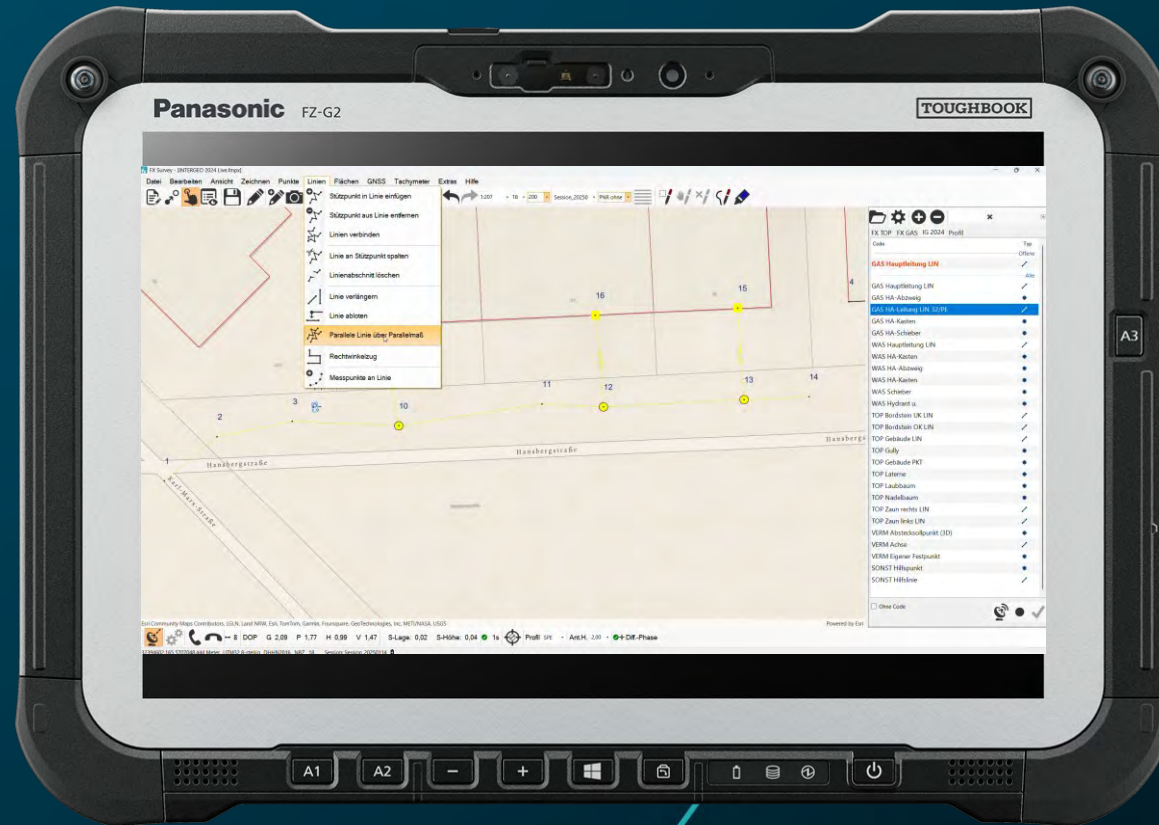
Panasonic FZ-G2

TOUGHBOOK

FX Survey - INTERGEO 2024 [...]

Datei Bearbeiten Ansicht Zeichnen Punkte Linien Flächen GNSS Tachymeter Extras Hilfe

1:207 · 16 · 200 · Session_20250 · Profil ohne

Stützpunkt in Linie einfügen
Stützpunkt aus Linie entfernen
Linien verbinden
Linie an Stützpunkt spalten
Linienabschnitt löschen
Linie verlängern
Linie abloten
Parallele Linie über Parallelmaß
Rechtwinkelzug
Messpunkte an Linie

FX TOP FX GAS IG 2024 Profil

| Code | Typ |
|---|---|
| | Offene |
| GAS Hauptleitung LIN | / |
| | Alle |
| GAS Hauptleitung LIN | / |
| GAS HA-Abzweig | • |
| GAS HA-Leitung LIN 32/PE | / |
| GAS HA-Kasten | • |
| GAS HA-Schieber | • |
| WAS Hauptleitung LIN | / |
| WAS HA-Kasten | • |
| WAS HA-Abzweig | • |
| WAS HA-Kasten | • |
| WAS Schieber | • |
| WAS Hydrant u. | • |
| TOP Bordstein UK LIN | / |
| TOP Bordstein OK LIN | / |
| TOP Gebäude LIN | / |
| TOP Gully | • |
| TOP Gebäude PKT | • |
| TOP Laterne | • |
| TOP Laubbaum | • |
| TOP Nadelbaum | • |
| TOP Zaun rechts LIN | / |
| TOP Zaun links LIN | / |
| VERM Absteckssollpunkt (3D) | • |
| VERM Achse | / |
| VERM Eigener Festpunkt | • |
| SONST Hilfspunkt | • |
| SONST Hilfslinie | / |

Ohne Code

16 15 4 11 12 13 14 2 3 10 1

Hansbergstraße Hansbergstraße Hansbergs Karl-Marx-Straße

Esri Community Maps Contributors, LGLN, Land NRW, Esri, TomTom, Garmin, Foursquare, GeoTechnologies, Inc, METI/NASA, USGS

Powered by Esri

8 DOP G 2,09 P 1,77 H 0,99 V 1,47 S-Lage: 0,02 S-Höhe: 0,04 1s Profil SPE · Ant.H. 2,00 · Diff-Phase

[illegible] Session: Session_20250116

A3

A1 A2 − +